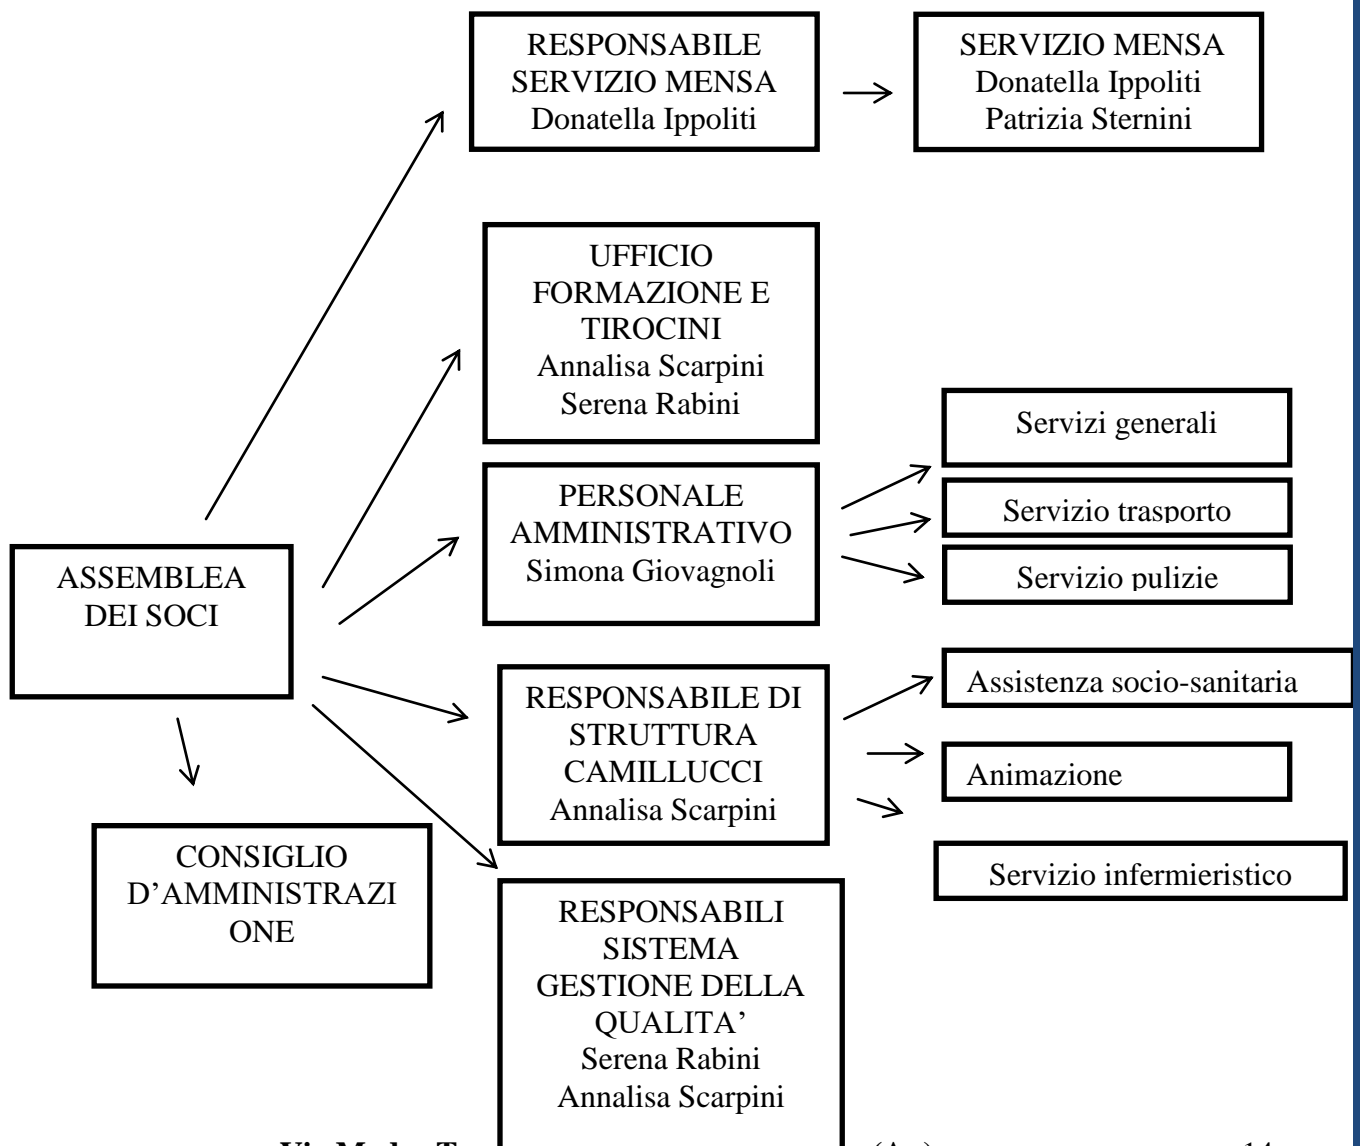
RESPONSABILE SERVIZIO MENSA
Donatella Ippoliti

SERVIZIO MENSA
Donatella Ippoliti
Patrizia Sternini

UFFICIO FORMAZIONE E TIROCINI
Annalisa Scarpini
Serena Rabini

Servizi generali

PERSONALE AMMINISTRATIVO
Simona Giovagnoli

Servizio trasporto

Servizio pulizie

ASSEMBLEA DEI SOCI

RESPONSABILE DI STRUTTURA CAMILLUCCI
Annalisa Scarpini

Assistenza socio-sanitaria

Animazione

Servizio infermieristico

CONSIGLIO D'AMMINISTRAZIONE

RESPONSABILI SISTEMA GESTIONE DELLA QUALITA'
Serena Rabini
Annalisa Scarpini

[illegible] (A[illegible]) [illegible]